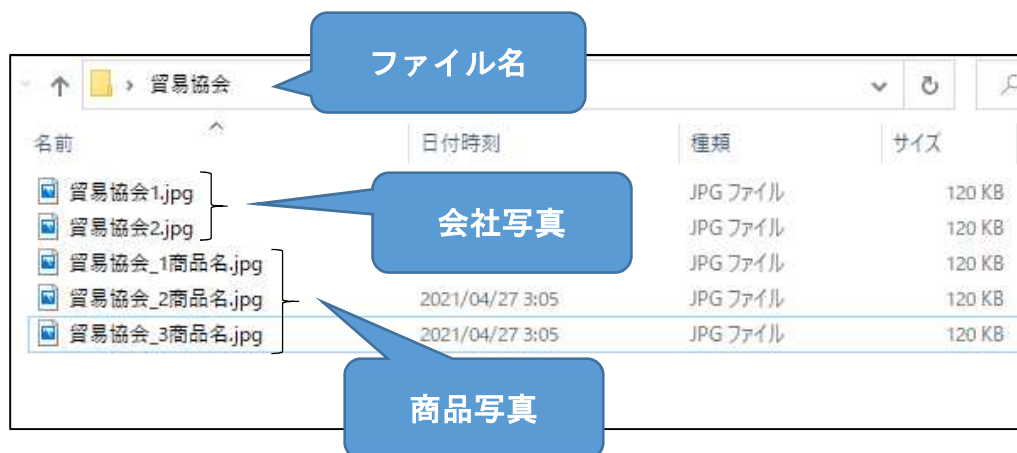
貿易協会

ファイル名

名前
日付時刻
種類
サイズ

貿易協会1.jpg
JPG ファイル
120 KB
貿易協会2.jpg
JPG ファイル
120 KB

会社写真

貿易協会_1商品名.jpg
JPG ファイル
120 KB
貿易協会_2商品名.jpg
2021/04/27 3:05
JPG ファイル
120 KB
貿易協会_3商品名.jpg
2021/04/27 3:05
JPG ファイル
120 KB

商品写真